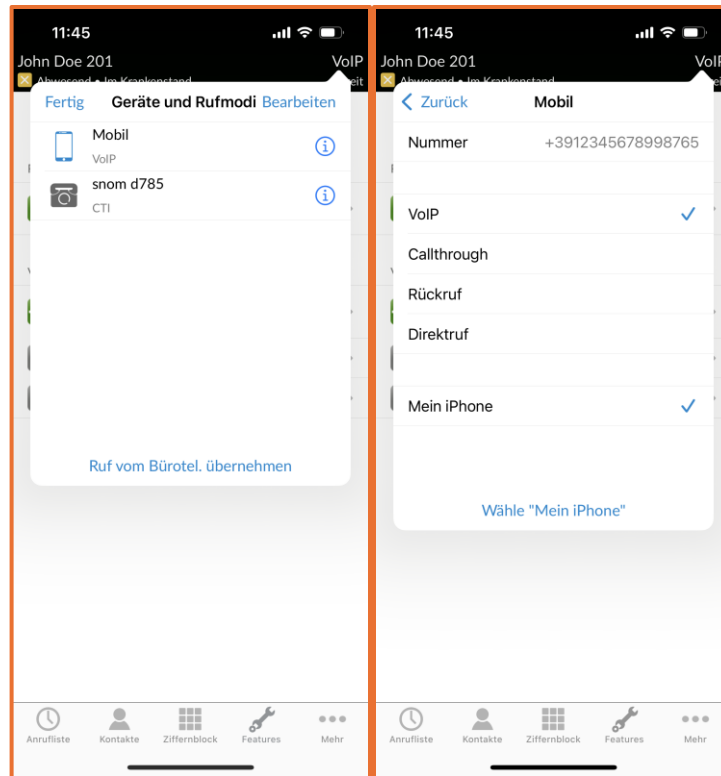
11:45

John Doe 201 VoIP

Abwesend • Im Krankenstand

Fertig Geräte und Rufmodi Bearbeiten

Mobil
VoIP

snom d785
CTI

Ruf vom Bürotel. übernehmen

Anrufliste Kontakte Ziffernblock Features Mehr

11:45

John Doe 201 VoIP

Abwesend • Im Krankenstand

Zurück Mobil

Nummer +3912345678998765

VoIP

Callthrough

Rückruf

Direktruf

Mein iPhone

Wähle "Mein iPhone"

Anrufliste Kontakte Ziffernblock Features Mehr